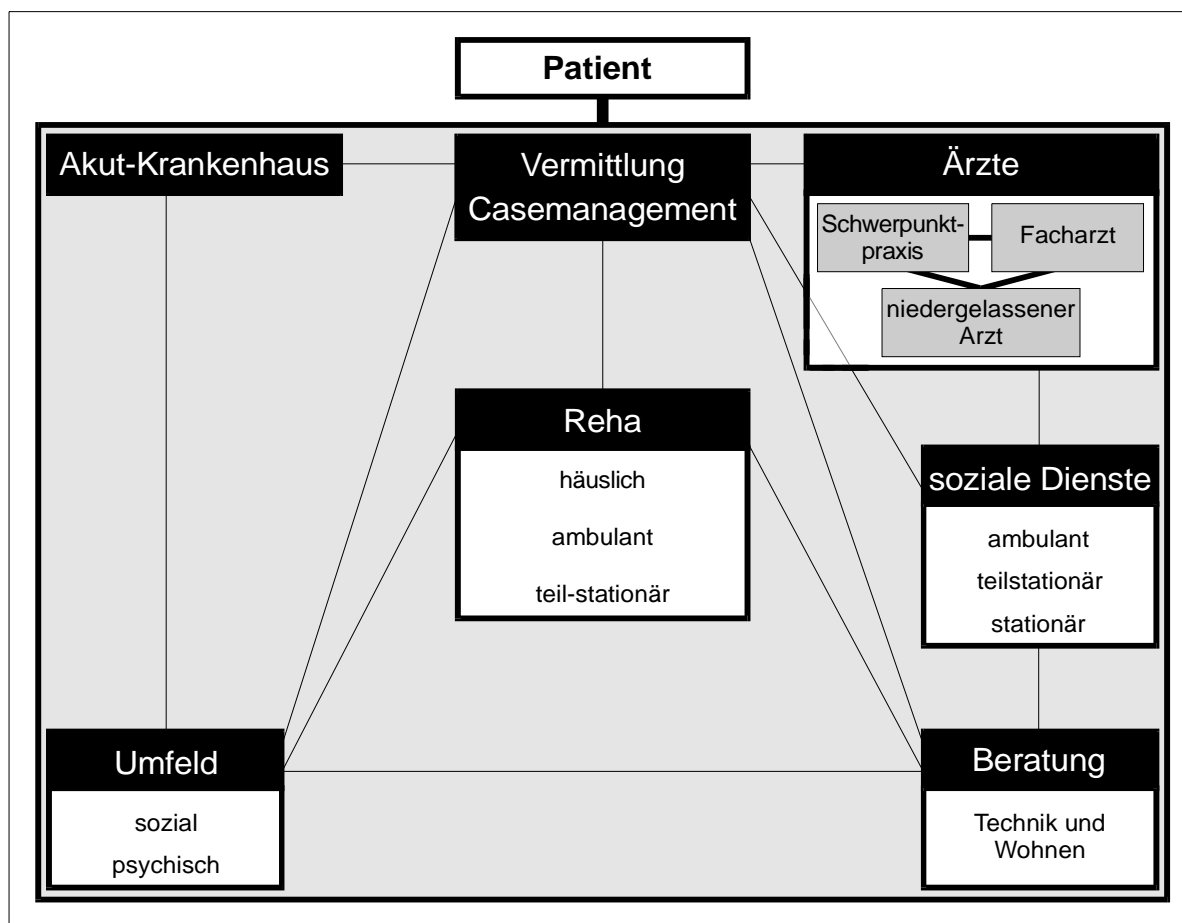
Patient

Akut-Krankenhaus

Vermittlung
Casemanagement

Ärzte

Schwerpunktpraxis

Facharzt

niedergelassener Arzt

Reha

häuslich

ambulant

teil-stationär

soziale Dienste

ambulant

teilstationär

stationär

Umfeld

sozial

psychisch

Beratung

Technik und Wohnen